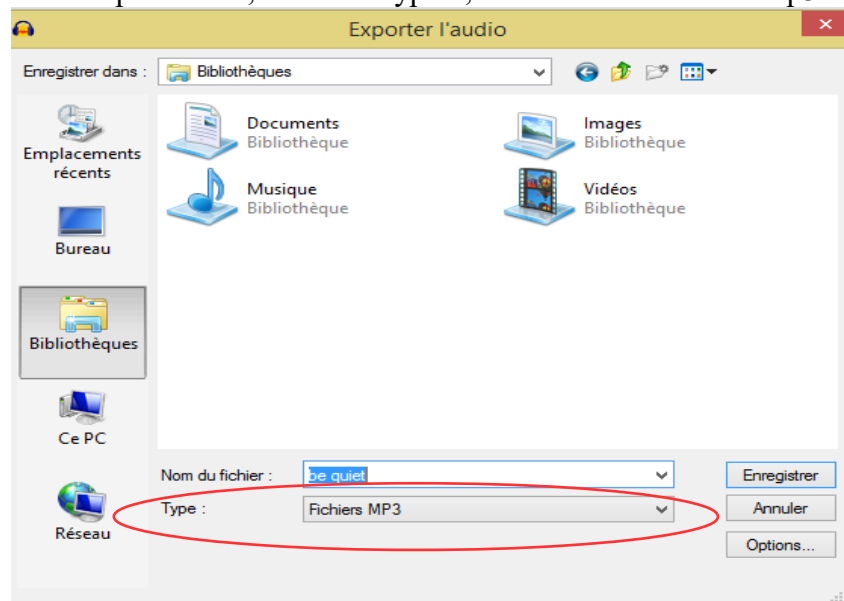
Exporter l'audio

Enregistrer dans : Bibliothèques

Emplacements récents

Bureau

Bibliothèques

Ce PC

Réseau

Documents
Bibliothèque

Images
Bibliothèque

Musique
Bibliothèque

Vidéos
Bibliothèque

Nom du fichier : be quiet

Type : Fichiers MP3

Enregistrer

Annuler

Options...